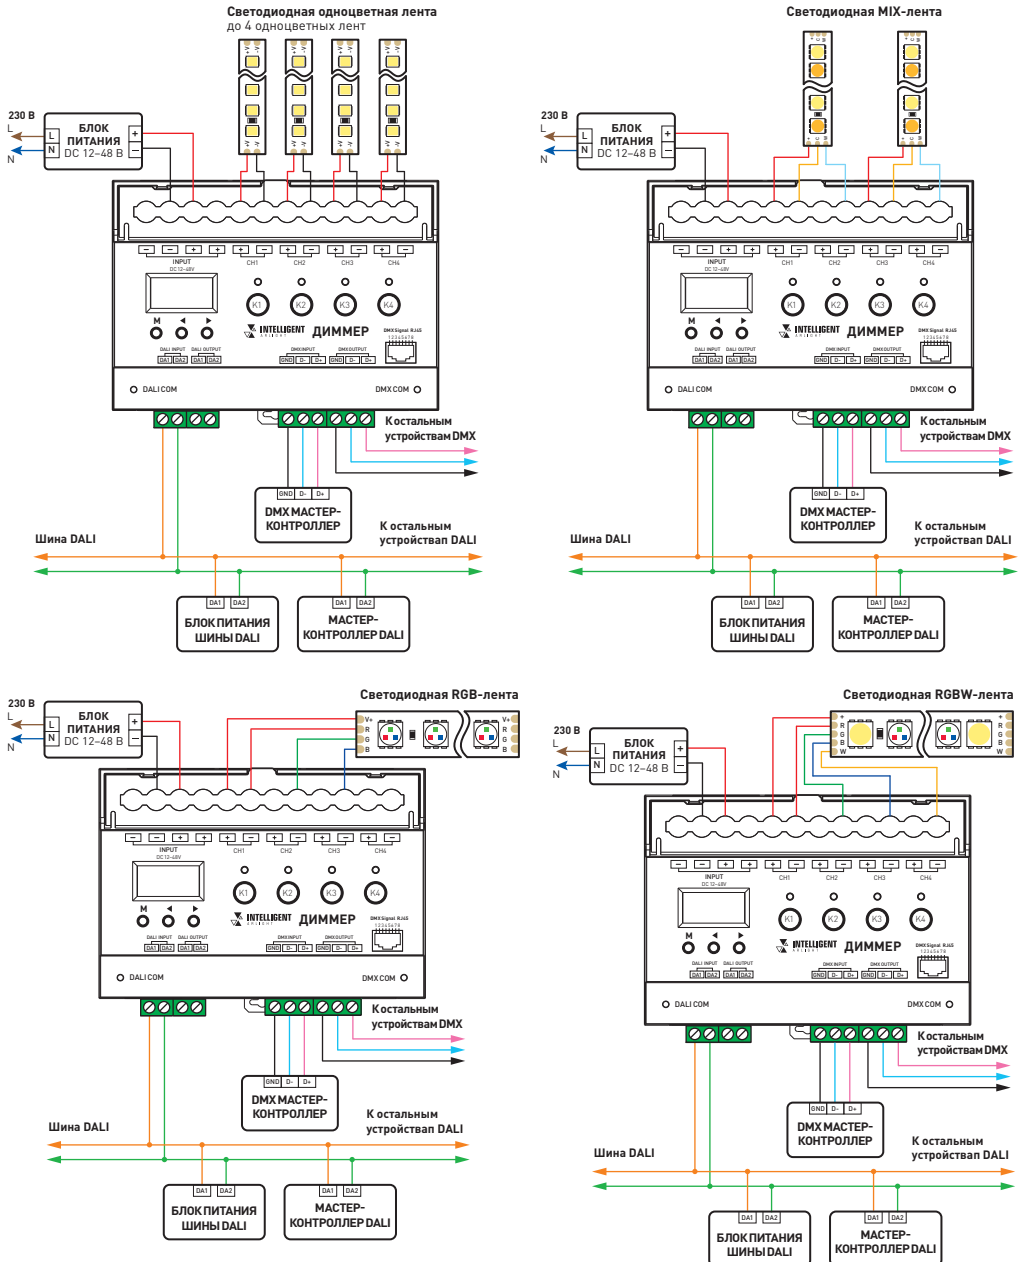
Светодиодная одноцветная лента
до 4 одноцветных лент

230 В
L
N
БЛОК ПИТАНИЯ DC 12–48 В
L
N
+
–

– – + +
INPUT
DC 12–48V
+ – CH1
+ – CH2
+ – CH3
+ – CH4
K1 K2 K3 K4
M ◄ ►
INTELLIGENT
ДИММЕР
DALI INPUT DALI OUTPUT
DA1 DA2 DA1 DA2
DMX INPUT DMX OUTPUT
GND D- D+ GND D- D+
DMX Signal RJ45
DALI COM
DMX COM
К остальным устройствам DMX
GND D- D+
DMX МАСТЕР-КОНТРОЛЛЕР
Шина DALI
К остальным устройствап DALI
DA1 DA2
БЛОК ПИТАНИЯ ШИНЫ DALI
DA1 DA2
МАСТЕР-КОНТРОЛЛЕР DALI

Светодиодная MIX-лента

230 В
L
N
БЛОК ПИТАНИЯ DC 12–48 В
L
N
+
–
INPUT
DC 12–48V
CH1 CH2 CH3 CH4
K1 K2 K3 K4
M
INTELLIGENT
ДИММЕР
DALI INPUT DALI OUTPUT
DA1 DA2 DA1 DA2
DMX INPUT DMX OUTPUT
GND D- D+ GND D- D+
DMX Signal RJ45
DALI COM
DMX COM
К остальным устройствам DMX
GND D- D+
DMX МАСТЕР-КОНТРОЛЛЕР
Шина DALI
К остальным устройствап DALI
DA1 DA2
БЛОК ПИТАНИЯ ШИНЫ DALI
DA1 DA2
МАСТЕР-КОНТРОЛЛЕР DALI

Светодиодная RGB-лента
V+ R G B
V+ R G B

230 В
L
N
БЛОК ПИТАНИЯ DC 12–48 В
L
N
+
–
INPUT
DC 12–48V
CH1 CH2 CH3 CH4
K1 K2 K3 K4
M
INTELLIGENT
ДИММЕР
DALI INPUT DALI OUTPUT
DA1 DA2 DA1 DA2
DMX INPUT DMX OUTPUT
GND D- D+ GND D- D+
DMX Signal RJ45
DALI COM
DMX COM
К остальным устройствам DMX
GND D- D+
DMX МАСТЕР-КОНТРОЛЛЕР
Шина DALI
К остальным устройствап DALI
DA1 DA2
БЛОК ПИТАНИЯ ШИНЫ DALI
DA1 DA2
МАСТЕР-КОНТРОЛЛЕР DALI

Светодиодная RGBW-лента
+ R G B W
+ R G B W

230 В
L
N
БЛОК ПИТАНИЯ DC 12–48 В
L
N
+
–
INPUT
DC 12–48V
CH1 CH2 CH3 CH4
K1 K2 K3 K4
M
INTELLIGENT
ДИММЕР
DALI INPUT DALI OUTPUT
DA1 DA2 DA1 DA2
DMX INPUT DMX OUTPUT
GND D- D+ GND D- D+
DMX Signal RJ45
DALI COM
DMX COM
К остальным устройствам DMX
GND D- D+
DMX МАСТЕР-КОНТРОЛЛЕР
Шина DALI
К остальным устройствап DALI
DA1 DA2
БЛОК ПИТАНИЯ ШИНЫ DALI
DA1 DA2
МАСТЕР-КОНТРОЛЛЕР DALI